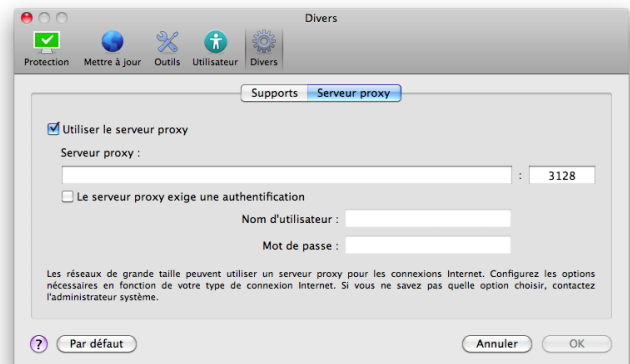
Divers

Protection Mettre à jour Outils Utilisateur Divers

Supports Serveur proxy

Utiliser le serveur proxy

Serveur proxy :

: 3128

Le serveur proxy exige une authentification

Nom d'utilisateur :

Mot de passe :

Les réseaux de grande taille peuvent utiliser un serveur proxy pour les connexions Internet. Configurez les options nécessaires en fonction de votre type de connexion Internet. Si vous ne savez pas quelle option choisir, contactez l'administrateur système.

?

Par défaut

Annuler

OK